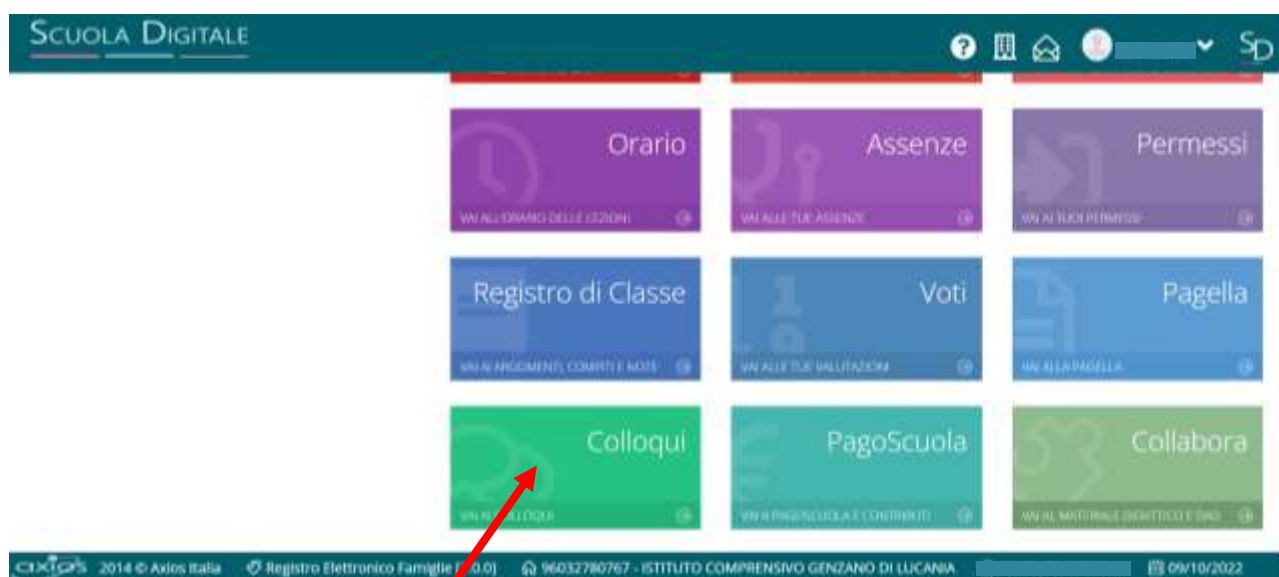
SCUOLA DIGITALE

SD

Orario
VAI ALL'ORARIO DELLE LEZIONI

Assenze
VAI ALLE TUE ASSENZE

Permessi
VAI AI TUOI PERMESSI

Registro di Classe
VAI AI ARGOMENTI, COMPITI E NOTE

Voti
VAI ALLE TUE VALUTAZIONI

Pagella
VAI ALLA PAGELLA

Colloqui
VAI AI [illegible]LLOQUI

PagoScuola
VAI A PAGOSCUOLA E CONTRIBUTI

Collabora
VAI AL MATERIALE DIDATTICO E DAD

axios 2014 © Axios Italia   Registro Elettronico Famiglie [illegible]0.0)   96032780767 - ISTITUTO COMPRENSIVO GENZANO DI LUCANIA   09/10/2022